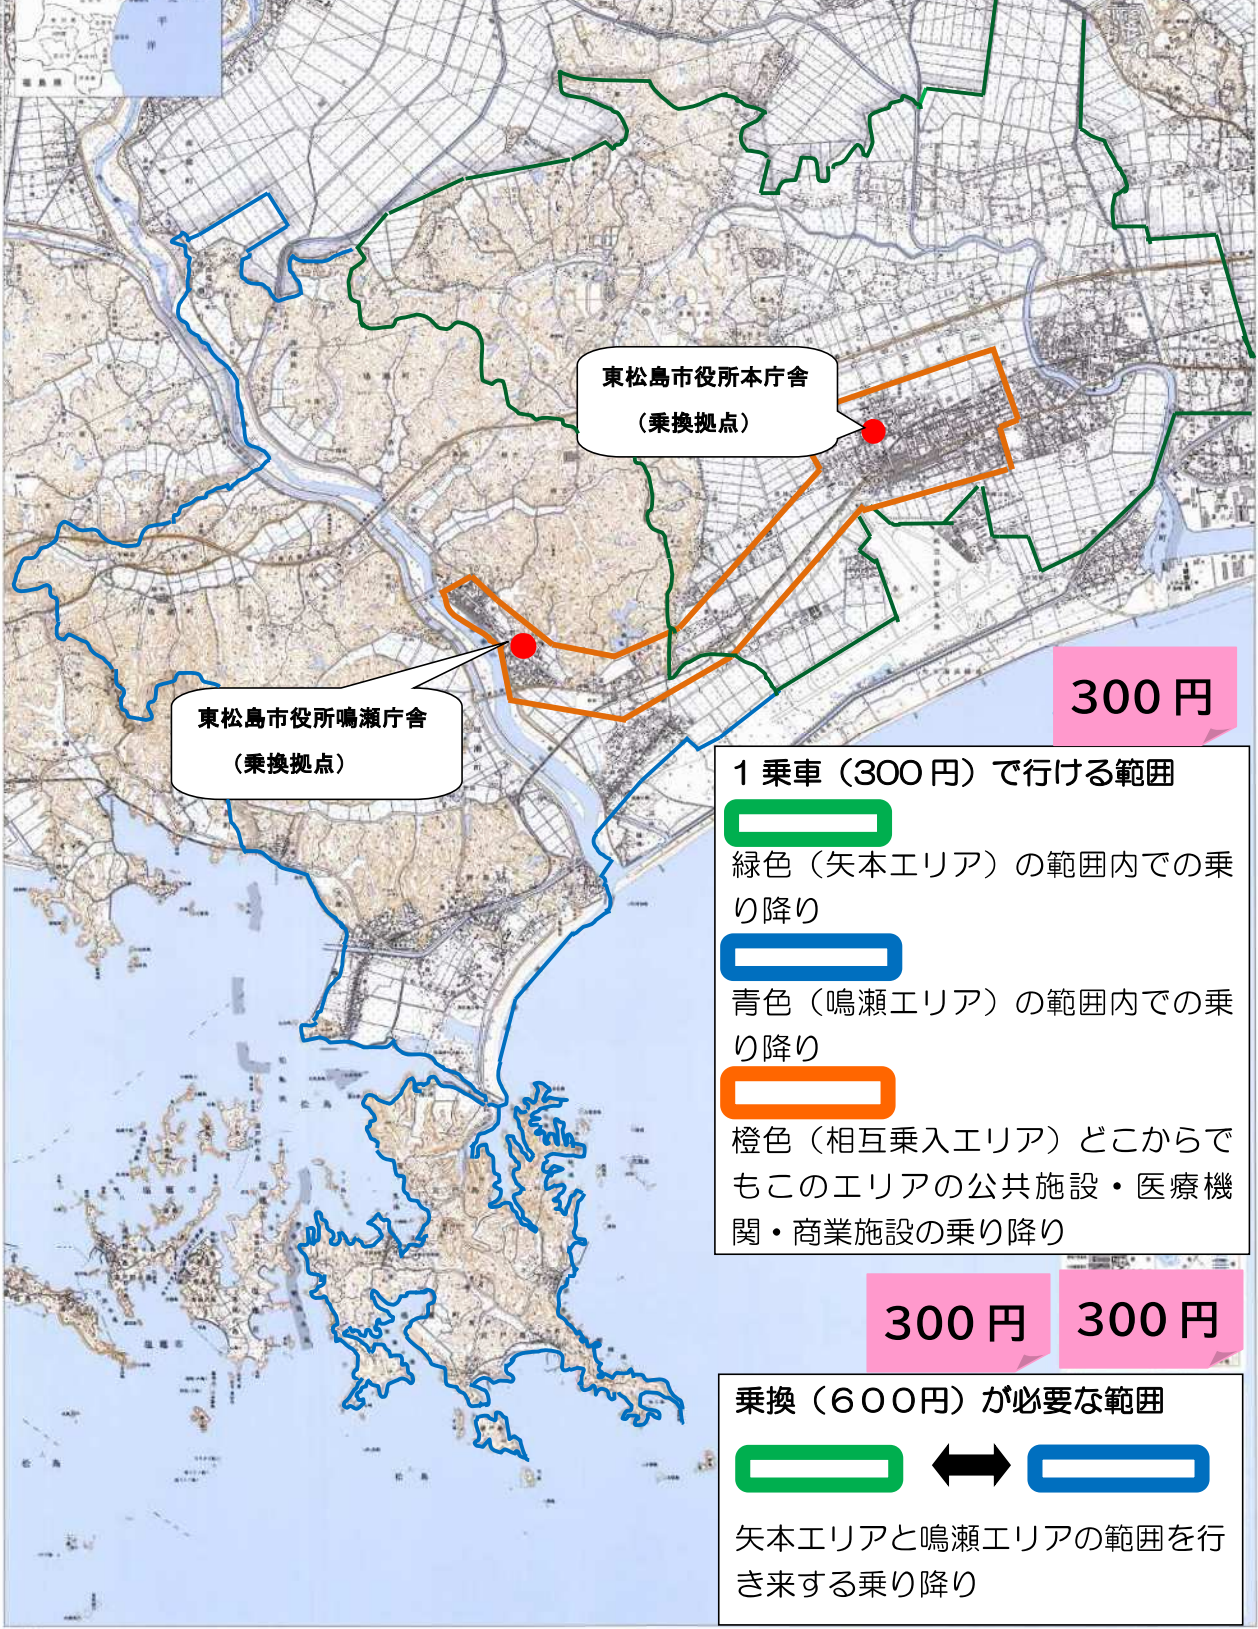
東松島市役所本庁舎
（乗換拠点）

東松島市役所鳴瀬庁舎
（乗換拠点）

300円

１乗車（300円）で行ける範囲

緑色（矢本エリア）の範囲内での乗り降り

青色（鳴瀬エリア）の範囲内での乗り降り

橙色（相互乗入エリア）どこからでもこのエリアの公共施設・医療機関・商業施設の乗り降り

300円

300円

乗換（６００円）が必要な範囲

矢本エリアと鳴瀬エリアの範囲を行き来する乗り降り